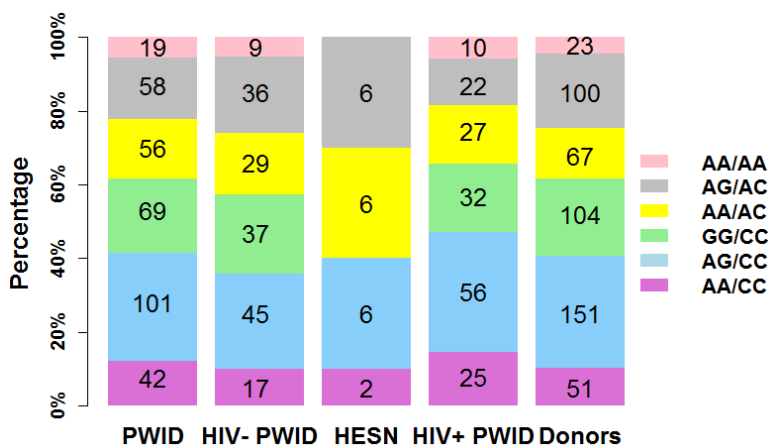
Percentage

100%
80%
60%
40%
20%
0%

| | PWID | HIV- PWID | HESN | HIV+ PWID | Donors |
|---|---|---|---|---|---|
| AA/AA | 19 | 9 | | 10 | 23 |
| AG/AC | 58 | 36 | 6 | 22 | 100 |
| AA/AC | 56 | 29 | 6 | 27 | 67 |
| GG/CC | 69 | 37 | | 32 | 104 |
| AG/CC | 101 | 45 | 6 | 56 | 151 |
| AA/CC | 42 | 17 | 2 | 25 | 51 |

AA/AA
AG/AC
AA/AC
GG/CC
AG/CC
AA/CC